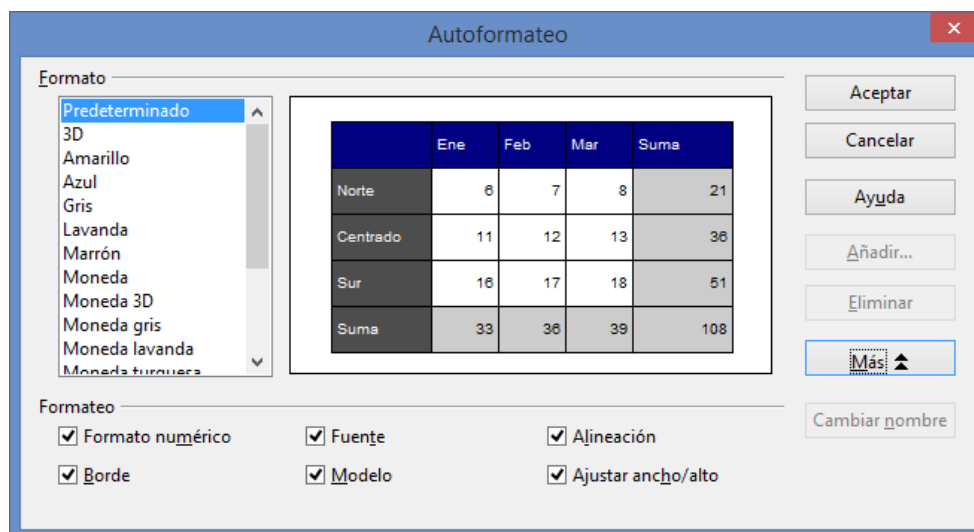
Autoformateo

Formato

Predeterminado
3D
Amarillo
Azul
Gris
Lavanda
Marrón
Moneda
Moneda 3D
Moneda gris
Moneda lavanda
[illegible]

| | Ene | Feb | Mar | Suma |
|---|---|---|---|---|
| Norte | 6 | 7 | 8 | 21 |
| Centrado | 11 | 12 | 13 | 36 |
| Sur | 16 | 17 | 18 | 51 |
| Suma | 33 | 36 | 39 | 108 |

Aceptar
Cancelar
Ayuda
Añadir...
Eliminar
Más
Cambiar nombre

Formateo

Formato numérico
Fuente
Alineación
Borde
Modelo
Ajustar ancho/alto